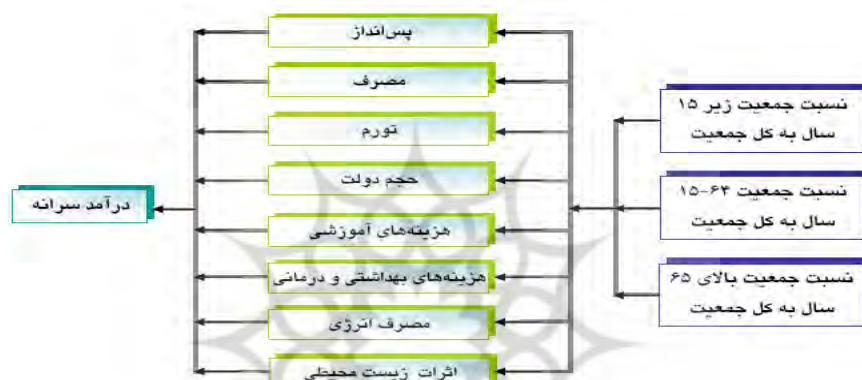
نسبت جمعیت زیر ۱۵ سال به کل جمعیت

نسبت جمعیت ۶۴-۱۵ سال به کل جمعیت

نسبت جمعیت بالای ۶۵ سال به کل جمعیت

پس‌انداز

مصرف

تورم

حجم دولت

هزینه‌های آموزشی

هزینه‌های بهداشتی و درمانی

مصرف انرژی

اثرات زیست محیطی

درآمد سرانه